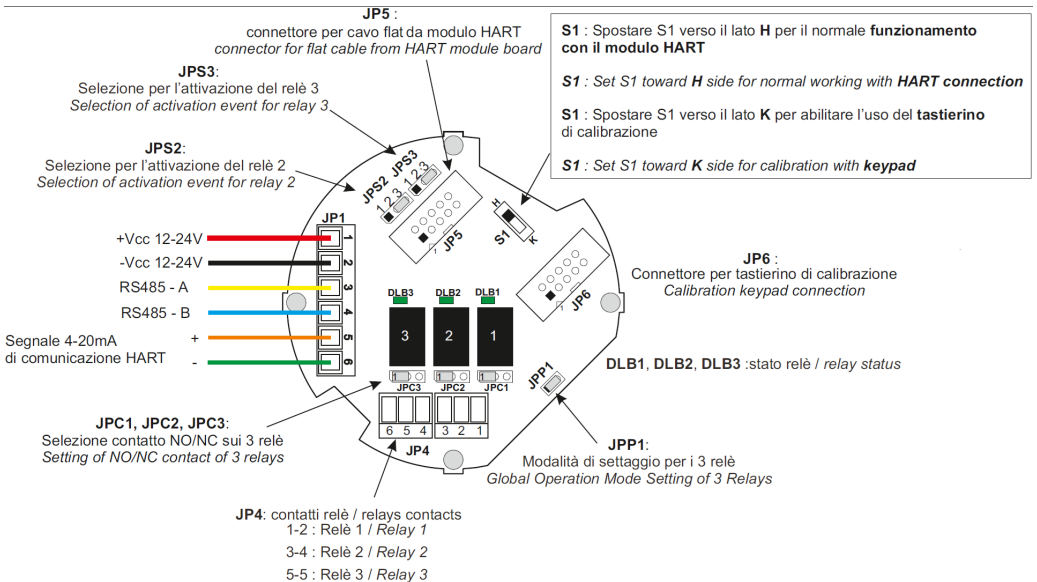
**JP5**:
connettore per cavo flat da modulo HART
*connector for flat cable from HART module board*

**JPS3**:
Selezione per l'attivazione del relè 3
*Selection of activation event for relay 3*

**JPS2**:
Selezione per l'attivazione del relè 2
*Selection of activation event for relay 2*

**S1** : Spostare S1 verso il lato **H** per il normale **funzionamento con il modulo HART**

***S1** : Set S1 toward **H** side for normal working with **HART connection***

**S1** : Spostare S1 verso il lato **K** per abilitare l'uso del **tastierino** di calibrazione

***S1** : Set S1 toward **K** side for calibration with **keypad***

JPS2 JPS3
1 2 3 1 2 3
JP5
H
S1
K

JP1
1
2
3
4
5
6

+Vcc 12-24V
-Vcc 12-24V
RS485 - A
RS485 - B
Segnale 4-20mA
di comunicazione HART
+
-

**JP6** :
Connettore per tastierino di calibrazione
*Calibration keypad connection*

JP6
DLB3 DLB2 DLB1
3 2 1

**DLB1**, **DLB2**, **DLB3** :stato relè / *relay status*

JPP1
1
JPC3 JPC2 JPC1
6 5 4 3 2 1
JP4

**JPC1, JPC2, JPC3**:
Selezione contatto NO/NC sui 3 relè
*Setting of NO/NC contact of 3 relays*

**JPP1**:
Modalità di settaggio per i 3 relè
*Global Operation Mode Setting of 3 Relays*

**JP4**: contatti relè / relays contacts
1-2 : Relè 1 / *Relay 1*
3-4 : Relè 2 / *Relay 2*
5-5 : Relè 3 / *Relay 3*